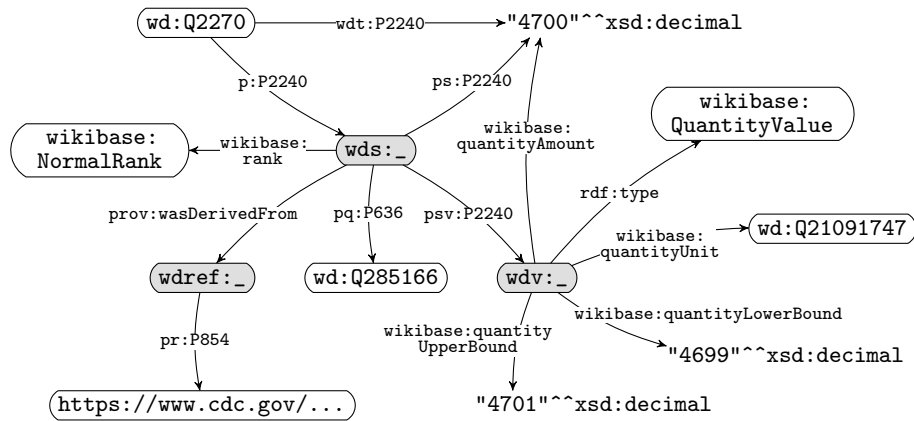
wd:Q2270
wdt:P2240
"4700"^^xsd:decimal
p:P2240
ps:P2240
wikibase: NormalRank
wikibase: rank
wds:_
wikibase: quantityAmount
wikibase: QuantityValue
rdf:type
prov:wasDerivedFrom
pq:P636
psv:P2240
wikibase: quantityUnit
wd:Q21091747
wdref:_
wd:Q285166
wdv:_
wikibase:quantityLowerBound
pr:P854
wikibase:quantity UpperBound
"4699"^^xsd:decimal
https://www.cdc.gov/...
"4701"^^xsd:decimal